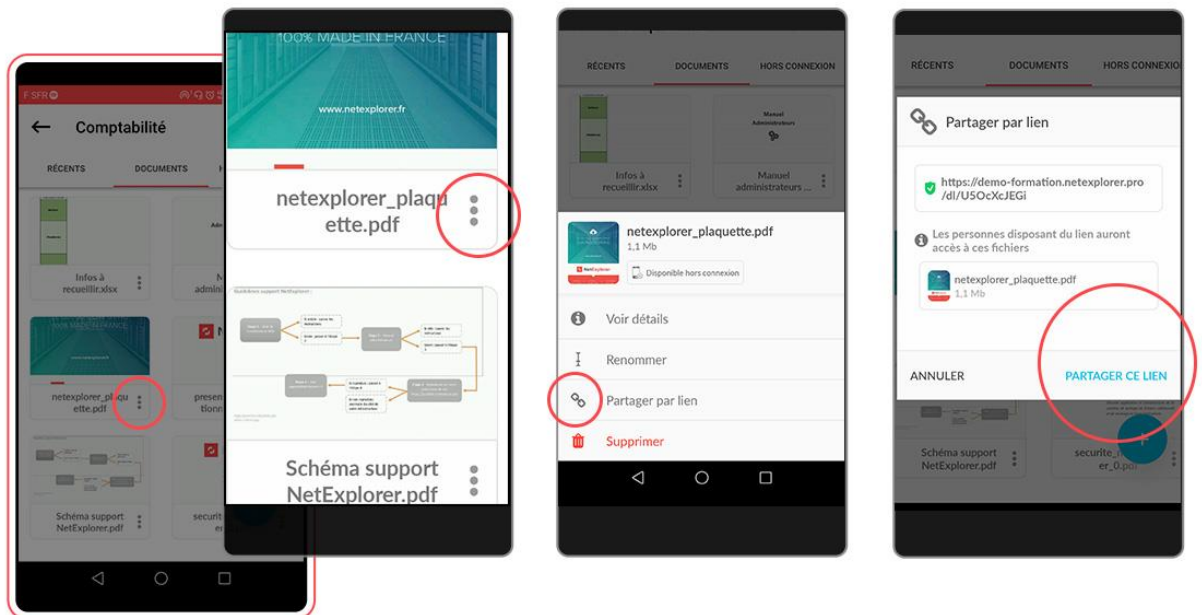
F SFR

Comptabilité

RÉCENTS DOCUMENTS

Infos à recueillir.xlsx

netexplorer_plaquette.pdf

Schéma support NetExplorer.pdf

100% MADE IN FRANCE

www.netexplorer.fr

netexplorer_plaquette.pdf

Schéma support NetExplorer.pdf

RÉCENTS DOCUMENTS HORS CONNEXION

Infos à recueillir.xlsx

Manuel administrateurs ...

netexplorer_plaquette.pdf
1,1 Mb
Disponible hors connexion

Voir détails
Renommer
Partager par lien
Supprimer

RÉCENTS DOCUMENTS HORS CONNEXION

Partager par lien

https://demo-formation.netexplorer.pro/dl/U5OcXcJEGi

Les personnes disposant du lien auront accès à ces fichiers

netexplorer_plaquette.pdf
1,1 Mb

ANNULER PARTAGER CE LIEN

Schéma support NetExplorer.pdf

securite_n er_0.pdf